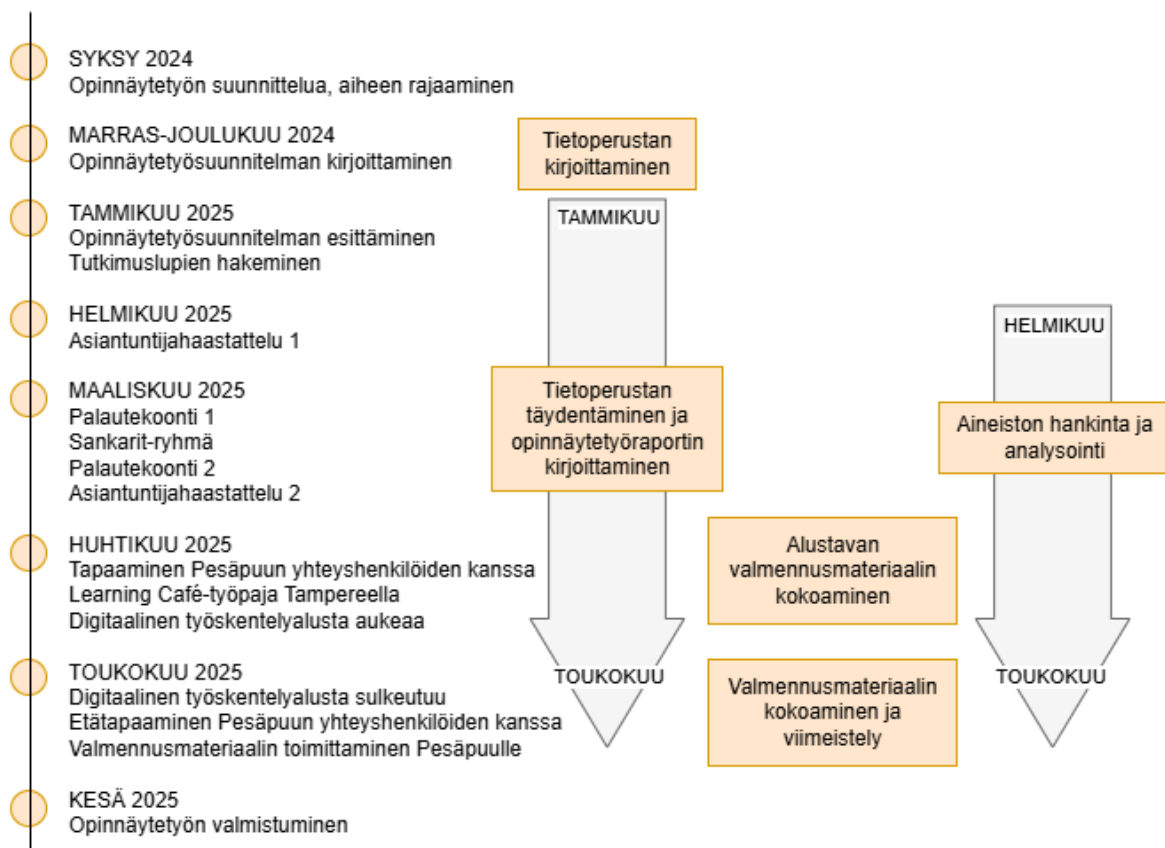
SYKSY 2024
Opinnäytetyön suunnittelua, aiheen rajaaminen

MARRAS-JOULUKUU 2024
Opinnäytetyösuunnitelman kirjoittaminen

Tietoperustan kirjoittaminen

TAMMIKUU 2025
Opinnäytetyösuunnitelman esittäminen
Tutkimuslupien hakeminen

TAMMIKUU

HELMIKUU 2025
Asiantuntijahaastattelu 1

HELMIKUU

MAALISKUU 2025
Palautekoonti 1
Sankarit-ryhmä
Palautekoonti 2
Asiantuntijahaastattelu 2

Tietoperustan täydentäminen ja opinnäytetyöraportin kirjoittaminen

Aineiston hankinta ja analysointi

HUHTIKUU 2025
Tapaaminen Pesäpuun yhteyshenkilöiden kanssa
Learning Café-työpaja Tampereella
Digitaalinen työskentelyalusta aukeaa

Alustavan valmennusmateriaalin kokoaminen

TOUKOKUU 2025
Digitaalinen työskentelyalusta sulkeutuu
Etätapaaminen Pesäpuun yhteyshenkilöiden kanssa
Valmennusmateriaalin toimittaminen Pesäpuulle

TOUKOKUU

Valmennusmateriaalin kokoaminen ja viimeistely

TOUKOKUU

KESÄ 2025
Opinnäytetyön valmistuminen